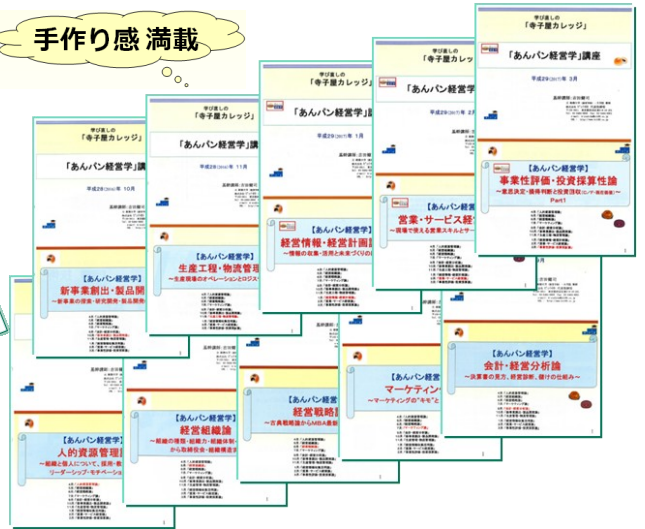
手作り感 満載

学び直しの
「寺子屋カレッジ」

「あんパン経営学」講座

平成29(2017)年 3月

【あんパン経営学】
事業性評価・投資採算性論
~意思決定・価格判断と投資回収(ミニ投資計算)~
Part1

学び直しの
「寺子屋カレッジ」

「あんパン経営学」

平成29(2017)年 2月

【あんパン経営学】
営業・サービス経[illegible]
~現場で使える営業スキルとサ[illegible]

学び直しの
「寺子屋カレッジ」

「あんパン経営学」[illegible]

平成29(2017)年 1月

【あんパン経営学】
経営情報・経営計画論
~情報の収集・活用と未来づくりの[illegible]

学び直しの
「寺子屋カレッジ」

「あんパン経営学」

平成28(2016)年 11月

【あんパン経営学】
生産工程・物流管理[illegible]
~生産現場のオペレーションとロジス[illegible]

学び直しの
「寺子屋カレッジ」

「あんパン経営学」講

平成28(2016)年 10月

【あんパン経営学】
新事業創出・製品開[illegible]
~新事業の探索・研究開発・製品開発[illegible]

【あんパン経営学】
会計・経営分析論
~決算書の見方、経営診断、儲けの仕組み~

【あんパン経営学】
マーケティン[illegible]
~マーケティングの"キモ"と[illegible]

【あんパン経営学】
経営戦略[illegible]
~古典戦略論からMBA最新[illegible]

【あんパン経営学】
経営組織論
~組織の種類・組織力・組織体制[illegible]
から取締役会・組織構造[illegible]

【あんパン経営学】
人的資源管理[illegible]
~組織と個人について、採用・教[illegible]
リーダーシップ・モチベーション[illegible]